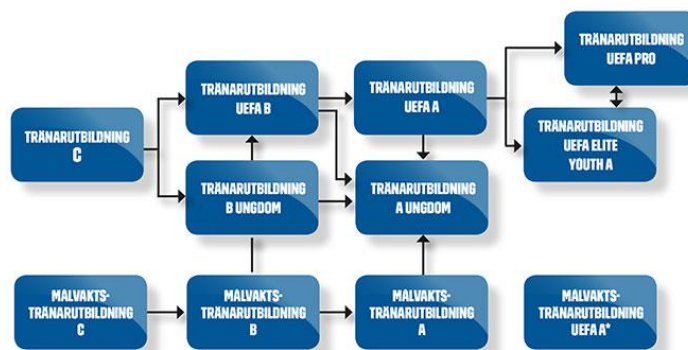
TRÄNARUTBILDNING C

TRÄNARUTBILDNING UEFA B

TRÄNARUTBILDNING B UNGDOM

TRÄNARUTBILDNING UEFA A

TRÄNARUTBILDNING A UNGDOM

TRÄNARUTBILDNING UEFA PRO

TRÄNARUTBILDNING UEFA ELITE YOUTH A

MÅLVAKTS-TRÄNARUTBILDNING C

MÅLVAKTS-TRÄNARUTBILDNING B

MÅLVAKTS-TRÄNARUTBILDNING A

MÅLVAKTS-TRÄNARUTBILDNING UEFA A*